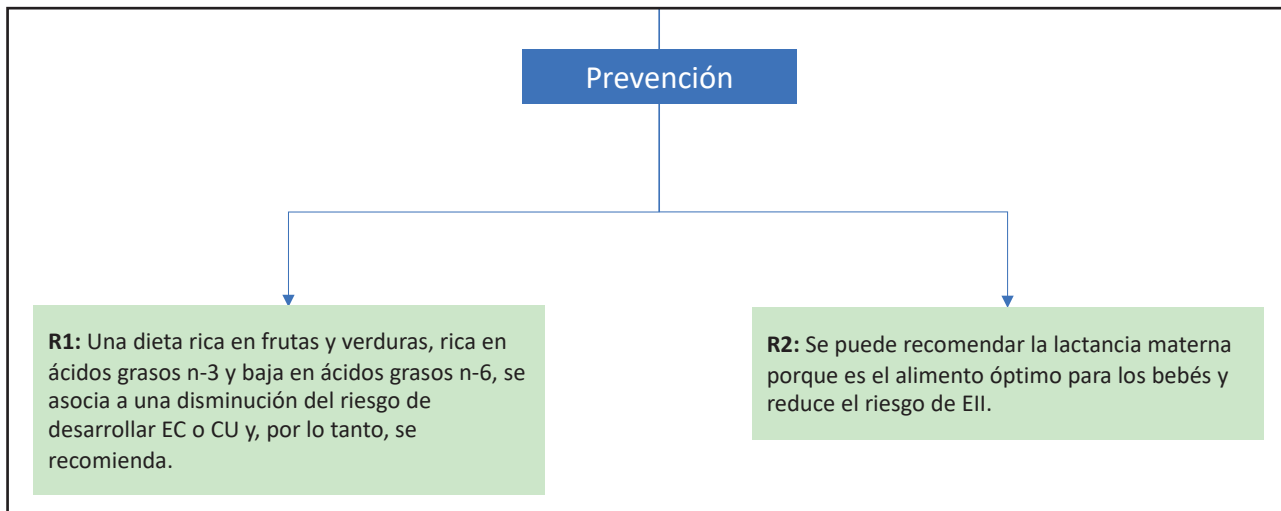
Prevención

**R1:** Una dieta rica en frutas y verduras, rica en ácidos grasos n-3 y baja en ácidos grasos n-6, se asocia a una disminución del riesgo de desarrollar EC o CU y, por lo tanto, se recomienda.

**R2:** Se puede recomendar la lactancia materna porque es el alimento óptimo para los bebés y reduce el riesgo de EII.